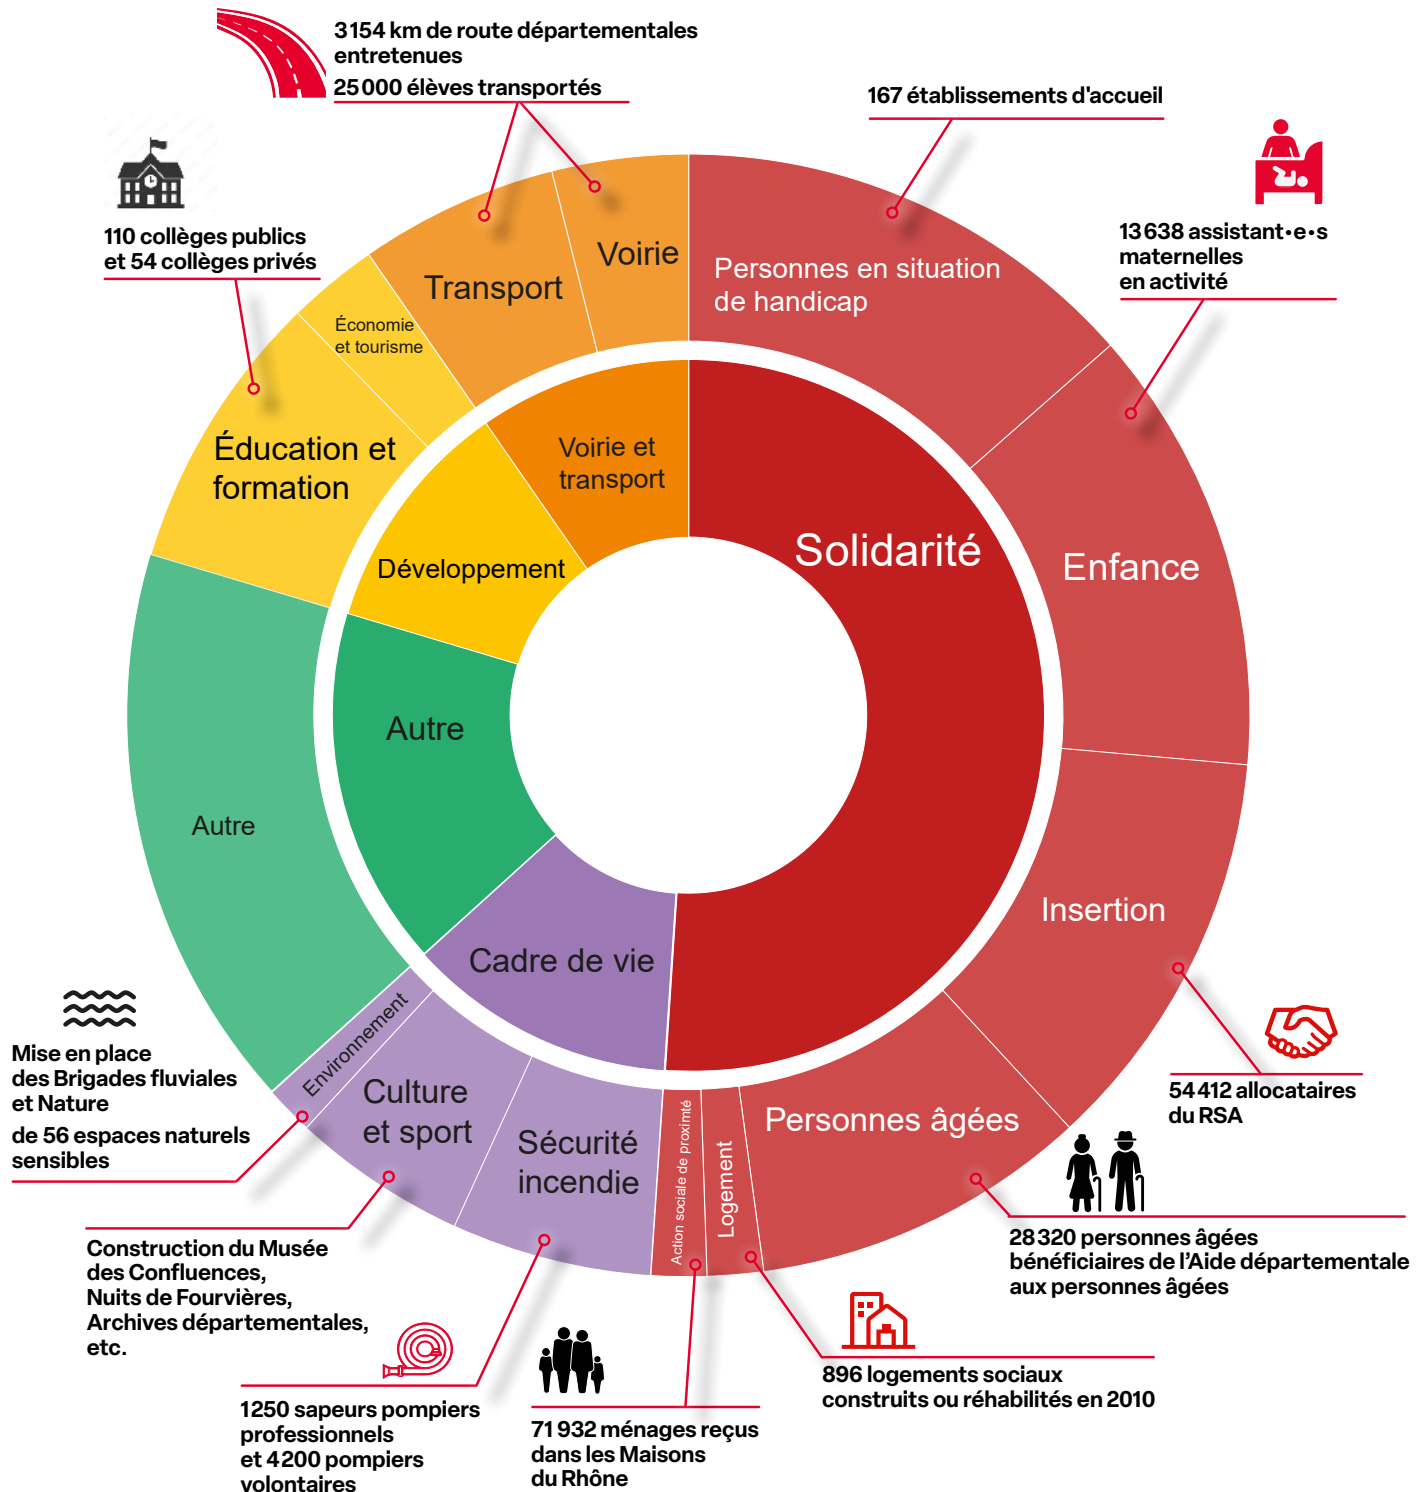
3154 km de route départementales entretenues

25 000 élèves transportés

167 établissements d'accueil

13 638 assistant·e·s maternelles en activité

110 collèges publics et 54 collèges privés

Voirie

Transport

Économie et tourisme

Personnes en situation de handicap

Éducation et formation

Voirie et transport

Développement

Solidarité

Enfance

Autre

Autre

Insertion

Cadre de vie

Environnement

Culture et sport

Sécurité incendie

Action sociale de proximité

Logement

Personnes âgées

Mise en place des Brigades fluviales et Nature

de 56 espaces naturels sensibles

54 412 allocataires du RSA

28 320 personnes âgées bénéficiaires de l'Aide départementale aux personnes âgées

Construction du Musée des Confluences, Nuits de Fourvières, Archives départementales, etc.

896 logements sociaux construits ou réhabilités en 2010

1250 sapeurs pompiers professionnels et 4200 pompiers volontaires

71 932 ménages reçus dans les Maisons du Rhône